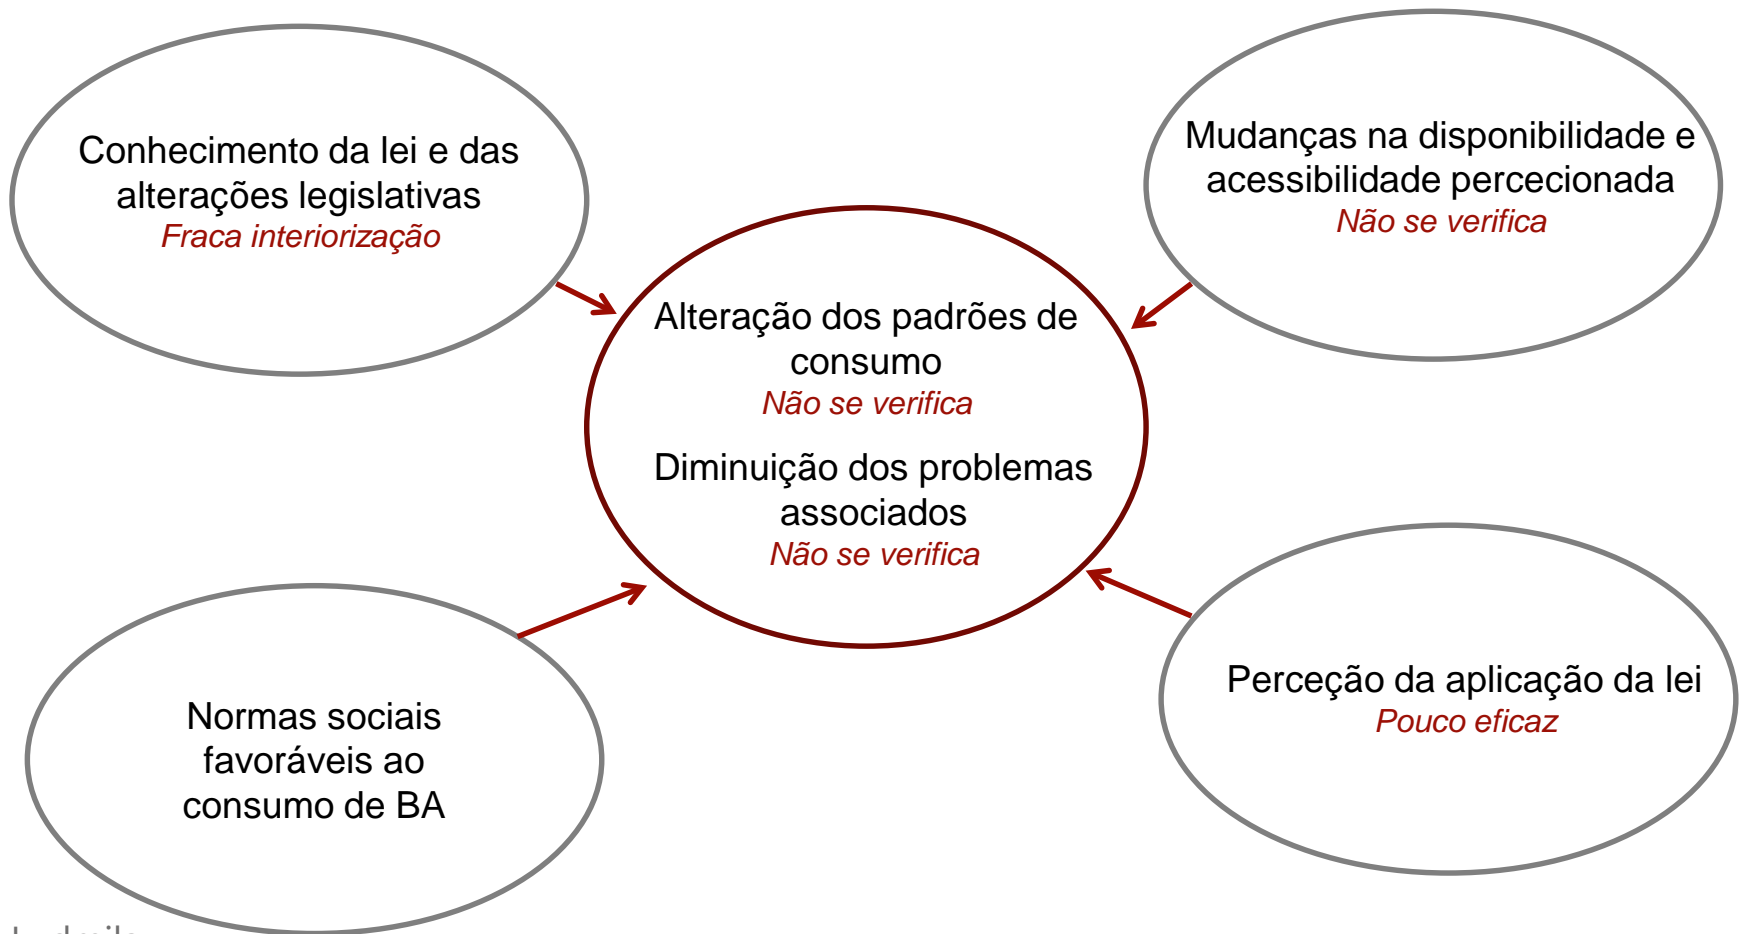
Conhecimento da lei e das alterações legislativas
Fraca interiorização

Mudanças na disponibilidade e acessibilidade percecionada
Não se verifica

Alteração dos padrões de consumo
Não se verifica

Diminuição dos problemas associados
Não se verifica

Normas sociais favoráveis ao consumo de BA

Perceção da aplicação da lei
Pouco eficaz

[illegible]